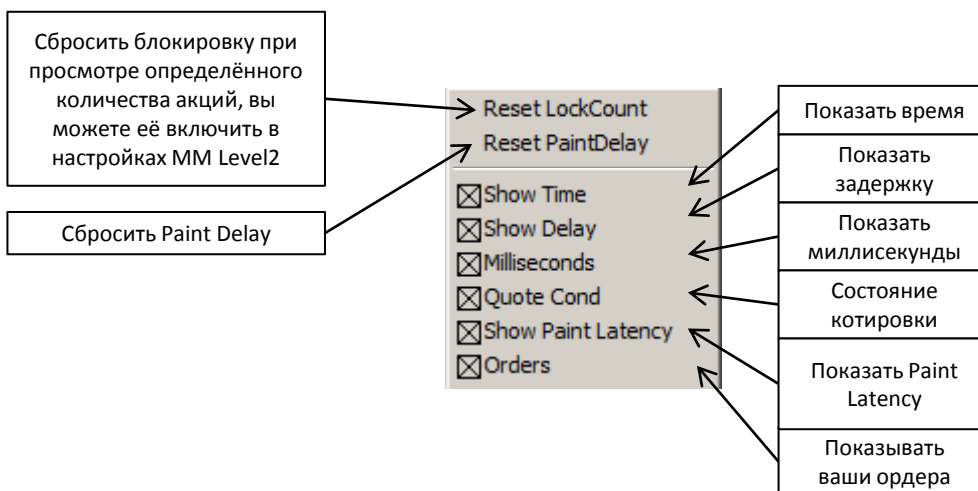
Сбросить блокировку при просмотре определённого количества акций, вы можете её включить в настройках MM Level2

Сбросить Paint Delay

Reset LockCount
Reset PaintDelay

☒Show Time
☒Show Delay
☒Milliseconds
☒Quote Cond
☒Show Paint Latency
☒Orders

Показать время

Показать задержку

Показать миллисекунды

Состояние котировки

Показать Paint Latency

Показывать ваши ордера